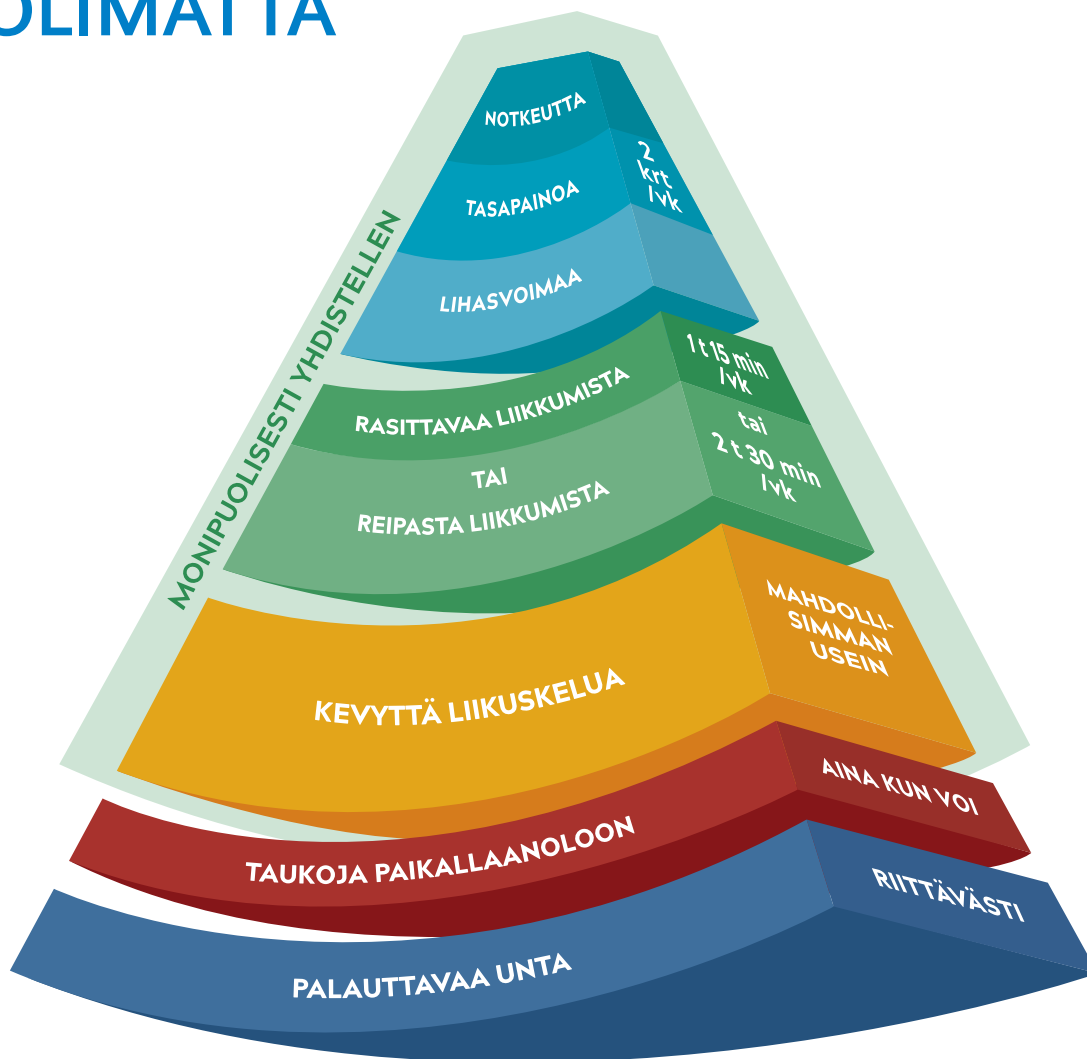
OLIMATTA

MONIPUOLISESTI YHDISTELLEN

NOTKEUTTA

TASAPAINOA

LIHASVOIMAA

2 krt /vk

RASITTAVAA LIIKKUMISTA

TAI

REIPASTA LIIKKUMISTA

1 t 15 min /vk

tai

2 t 30 min /vk

KEVYTTÄ LIIKUSKELUA

MAHDOLLISIMMAN USEIN

TAUKOJA PAIKALLAANOLOON

AINA KUN VOI

PALAUTTAVAA UNTA

RIITTÄVÄSTI